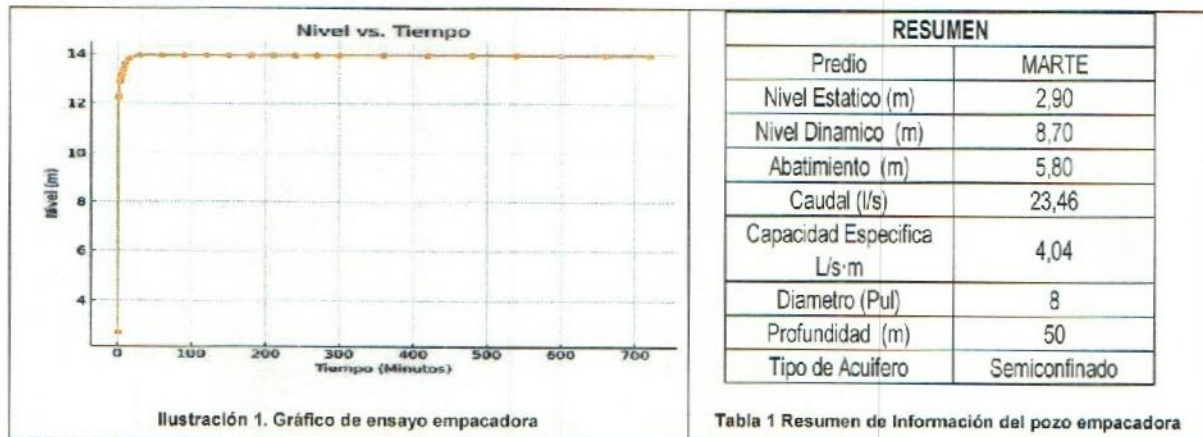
Nivel vs. Tiempo

14
12
10
8
6
4

Nivel (m)

0 100 200 300 400 500 600 700
Tiempo (Minutos)

Ilustración 1. Gráfico de ensayo empacadora

| RESUMEN | |
|---|---|
| Predio | MARTE |
| Nivel Estatico (m) | 2,90 |
| Nivel Dinamico (m) | 8,70 |
| Abatimiento (m) | 5,80 |
| Caudal (l/s) | 23,46 |
| Capacidad Especifica L/s·m | 4,04 |
| Diametro (Pul) | 8 |
| Profundidad (m) | 50 |
| Tipo de Acuifero | Semiconfinado |

Tabla 1 Resumen de Información del pozo empacadora